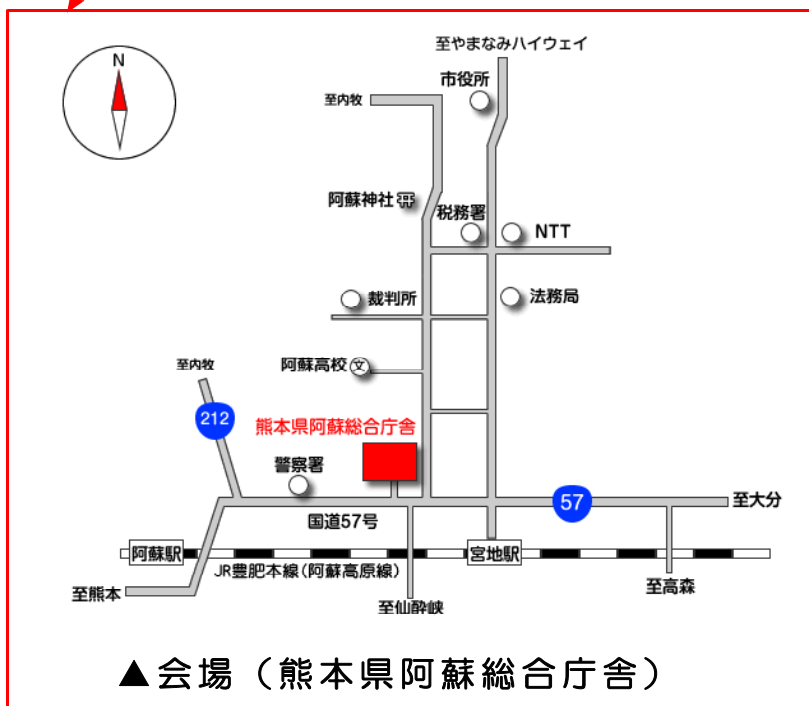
N

至やまなみハイウェイ

市役所

至内牧

阿蘇神社

税務署

NTT

裁判所

法務局

至内牧

阿蘇高校

212

熊本県阿蘇総合庁舎

警察署

57

至大分

国道57号

阿蘇駅

宮地駅

JR豊肥本線（阿蘇高原線）

至熊本

至高森

至仙酔峡

▲会場（熊本県阿蘇総合庁舎）